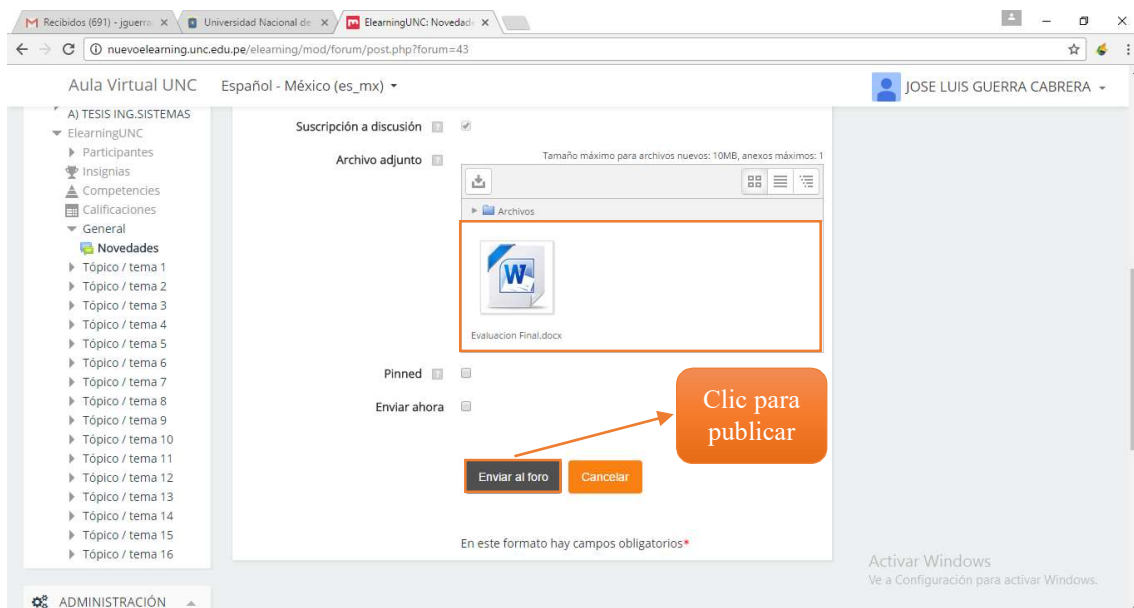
Recibidos (691) - jguerra ×
Universidad Nacional de ×
ElearningUNC: Novedade ×

nuevoelearning.unc.edu.pe/elearning/mod/forum/post.php?forum=43

Aula Virtual UNC Español - México (es_mx)
JOSE LUIS GUERRA CABRERA

A) TESIS ING.SISTEMAS
ElearningUNC
Participantes
Insignias
Competencias
Calificaciones
General
Novedades
Tópico / tema 1
Tópico / tema 2
Tópico / tema 3
Tópico / tema 4
Tópico / tema 5
Tópico / tema 6
Tópico / tema 7
Tópico / tema 8
Tópico / tema 9
Tópico / tema 10
Tópico / tema 11
Tópico / tema 12
Tópico / tema 13
Tópico / tema 14
Tópico / tema 15
Tópico / tema 16

ADMINISTRACIÓN

Suscripción a discusión

Archivo adjunto

Tamaño máximo para archivos nuevos: 10MB, anexos máximos: 1

Archivos

Evaluacion Final.docx

Pinned

Enviar ahora

Clic para publicar

Enviar al foro
Cancelar

En este formato hay campos obligatorios*

Activar Windows
Ve a Configuración para activar Windows.